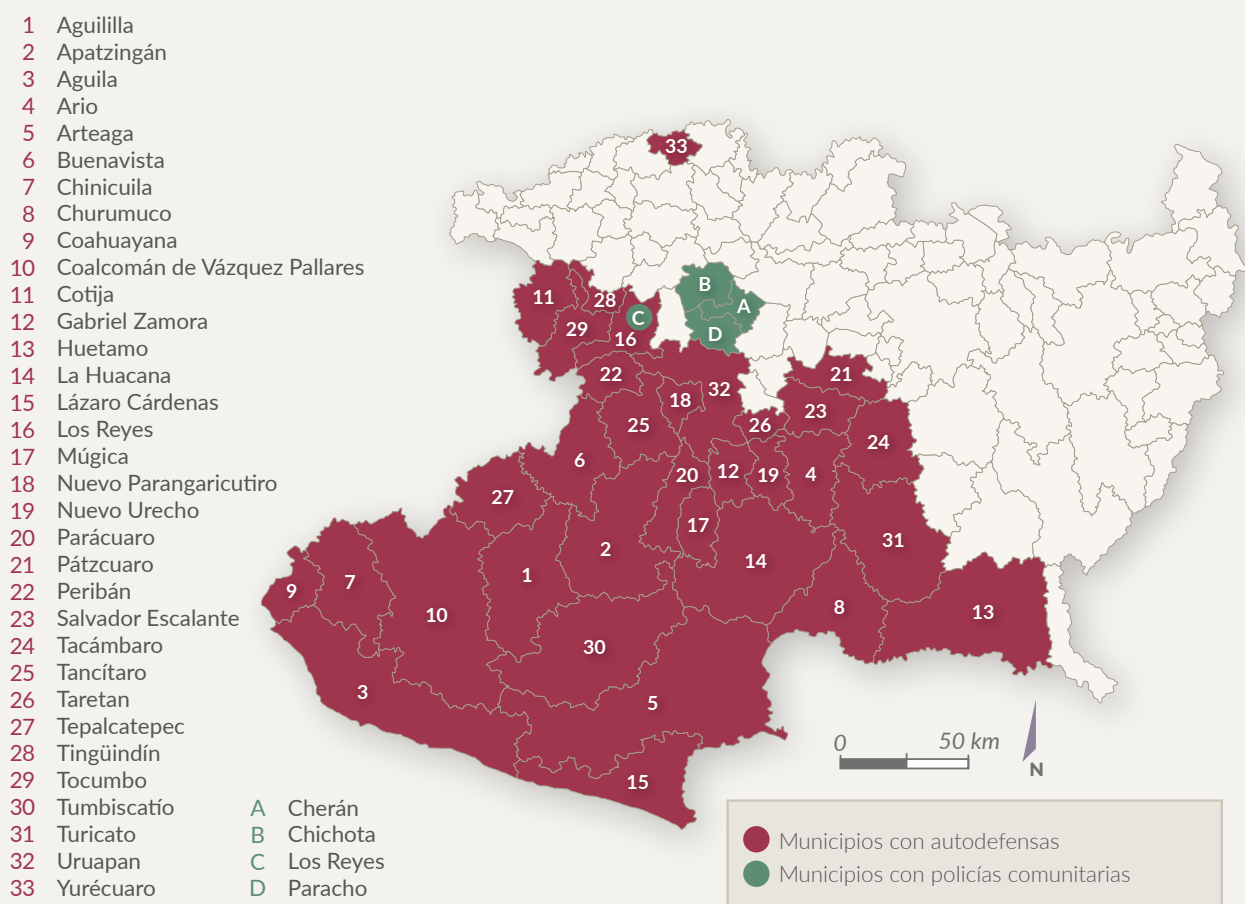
1 Aguililla
2 Apatzingán
3 Aguila
4 Ario
5 Arteaga
6 Buenavista
7 Chinicuila
8 Churumuco
9 Coahuayana
10 Coalcomán de Vázquez Pallares
11 Cotija
12 Gabriel Zamora
13 Huetamo
14 La Huacana
15 Lázaro Cárdenas
16 Los Reyes
17 Múgica
18 Nuevo Parangaricutiro
19 Nuevo Urecho
20 Parácuaro
21 Pátzcuaro
22 Peribán
23 Salvador Escalante
24 Tacámbaro
25 Tancítaro
26 Taretan
27 Tepalcatepec
28 Tingüindín
29 Tocumbo
30 Tumbiscatío
31 Turicato
32 Uruapan
33 Yurécuaro

A Cherán
B Chichota
C Los Reyes
D Paracho

33
B
A
C
D
11
28
29
16
22
32
21
18
23
25
26
24
6
20
12
19
4
27
17
31
2
14
1
9
7
10
8
13
30
3
5
15

0
50 km
N

Municipios con autodefensas
Municipios con policías comunitarias